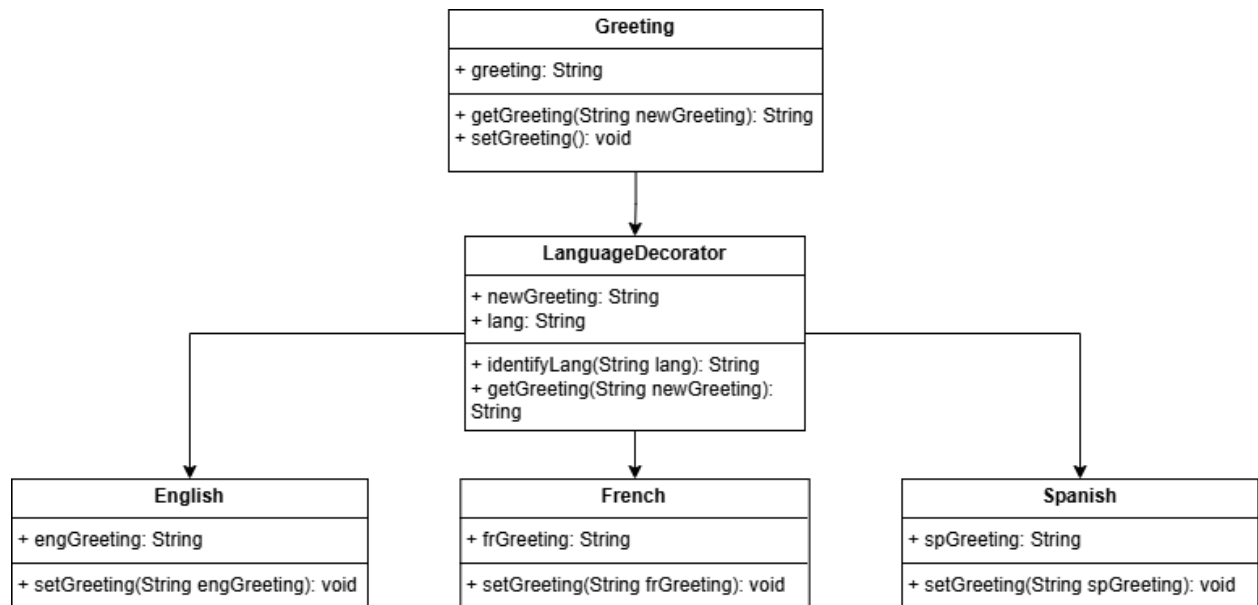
Greeting

+ greeting: String

+ getGreeting(String newGreeting): String
+ setGreeting(): void

LanguageDecorator

+ newGreeting: String
+ lang: String

+ identifyLang(String lang): String
+ getGreeting(String newGreeting): String

English

+ engGreeting: String

+ setGreeting(String engGreeting): void

French

+ frGreeting: String

+ setGreeting(String frGreeting): void

Spanish

+ spGreeting: String

+ setGreeting(String spGreeting): void